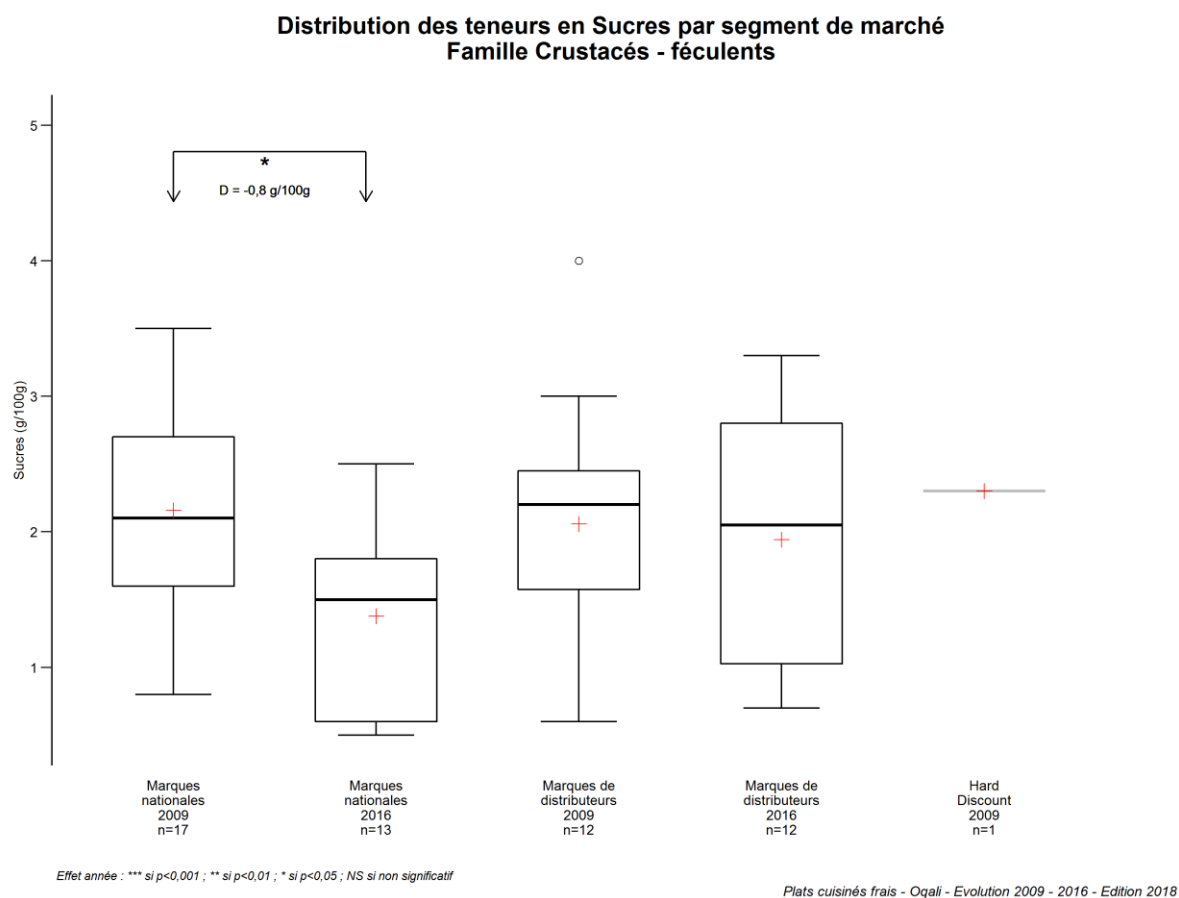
Distribution des teneurs en Sucres par segment de marché
Famille Crustacés - féculents

*
D = -0,8 g/100g

Sucres (g/100g)

5
4
3
2
1

Marques nationales 2009 n=17

Marques nationales 2016 n=13

Marques de distributeurs 2009 n=12

Marques de distributeurs 2016 n=12

Hard Discount 2009 n=1

Effet année : *** si p<0,001 ; ** si p<0,01 ; * si p<0,05 ; NS si non significatif

Plats cuisinés frais - Oqali - Evolution 2009 - 2016 - Edition 2018